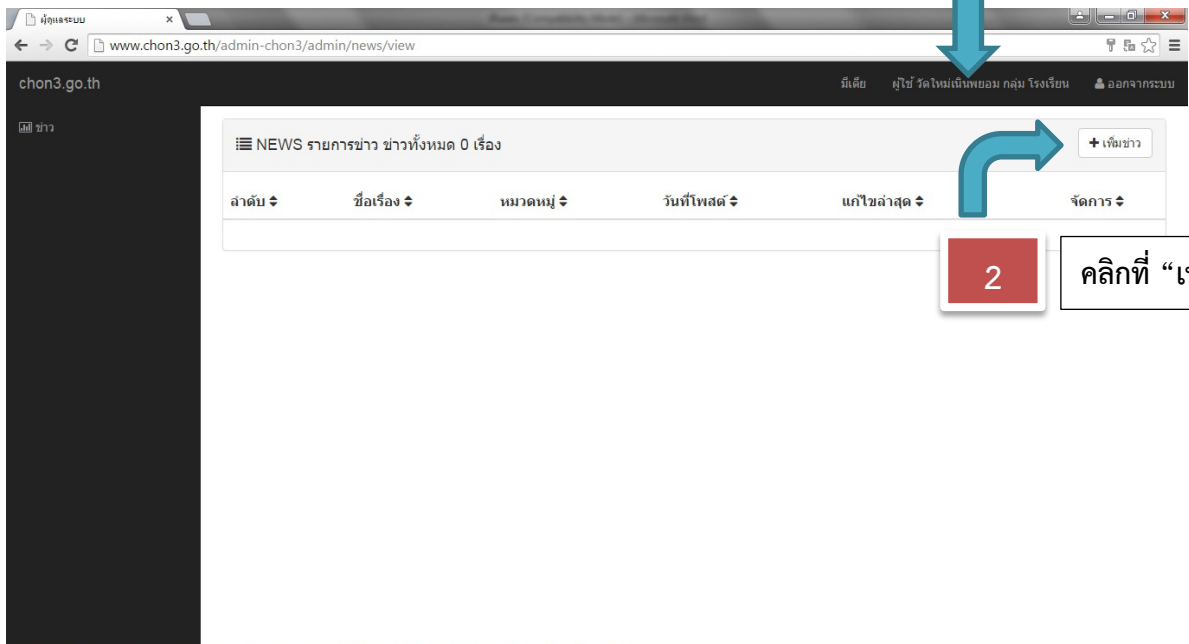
ผู้ดูแลระบบ ×

www.chon3.go.th/admin-chon3/admin/news/view

chon3.go.th

มีเดีย ผู้ใช้ วัดใหม่เนินพยอม กลุ่ม โรงเรียน ออกจากระบบ

ข่าว

NEWS รายการข่าว ข่าวทั้งหมด 0 เรื่อง

+ เพิ่มข่าว

| ลำดับ | ชื่อเรื่อง | หมวดหมู่ | วันที่โพสต์ | แก้ไขล่าสุด | จัดการ |
|---|---|---|---|---|---|

2

คลิกที่ “เ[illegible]